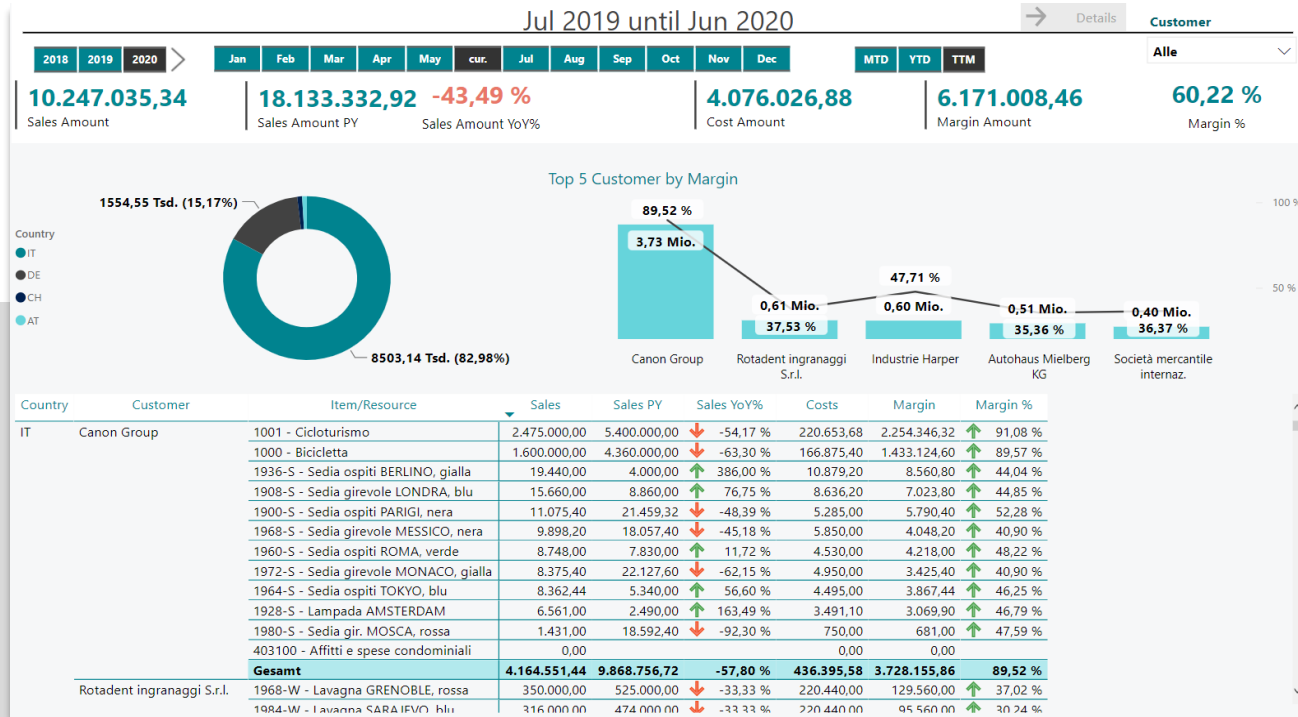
Jul 2019 until Jun 2020

Details

Customer

Alle

2018 2019 2020

Jan Feb Mar Apr May cur. Jul Aug Sep Oct Nov Dec

MTD YTD TTM

10.247.035,34
Sales Amount

18.133.332,92
Sales Amount PY

-43,49 %
Sales Amount YoY%

4.076.026,88
Cost Amount

6.171.008,46
Margin Amount

60,22 %
Margin %

Top 5 Customer by Margin

Country
IT
DE
CH
AT

1554,55 Tsd. (15,17%)

8503,14 Tsd. (82,98%)

89,52 %
3,73 Mio.
0,61 Mio.
37,53 %
47,71 %
0,60 Mio.
0,51 Mio.
35,36 %
0,40 Mio.
36,37 %

100 %
50 %

Canon Group
Rotadent ingranaggi S.r.l.
Industrie Harper
Autohaus Mielberg KG
Società mercantile internaz.

| Country | Customer | Item/Resource | Sales | Sales PY | Sales YoY% | Costs | Margin | Margin % |
|---|---|---|---|---|---|---|---|---|
| IT | Canon Group | 1001 - Cicloturismo | 2.475.000,00 | 5.400.000,00 | -54,17 % | 220.653,68 | 2.254.346,32 | 91,08 % |
| | | 1000 - Bicicletta | 1.600.000,00 | 4.360.000,00 | -63,30 % | 166.875,40 | 1.433.124,60 | 89,57 % |
| | | 1936-S - Sedia ospiti BERLINO, gialla | 19.440,00 | 4.000,00 | 386,00 % | 10.879,20 | 8.560,80 | 44,04 % |
| | | 1908-S - Sedia girevole LONDRA, blu | 15.660,00 | 8.860,00 | 76,75 % | 8.636,20 | 7.023,80 | 44,85 % |
| | | 1900-S - Sedia ospiti PARIGI, nera | 11.075,40 | 21.459,32 | -48,39 % | 5.285,00 | 5.790,40 | 52,28 % |
| | | 1968-S - Sedia girevole MESSICO, nera | 9.898,20 | 18.057,40 | -45,18 % | 5.850,00 | 4.048,20 | 40,90 % |
| | | 1960-S - Sedia ospiti ROMA, verde | 8.748,00 | 7.830,00 | 11,72 % | 4.530,00 | 4.218,00 | 48,22 % |
| | | 1972-S - Sedia girevole MONACO, gialla | 8.375,40 | 22.127,60 | -62,15 % | 4.950,00 | 3.425,40 | 40,90 % |
| | | 1964-S - Sedia ospiti TOKYO, blu | 8.362,44 | 5.340,00 | 56,60 % | 4.495,00 | 3.867,44 | 46,25 % |
| | | 1928-S - Lampada AMSTERDAM | 6.561,00 | 2.490,00 | 163,49 % | 3.491,10 | 3.069,90 | 46,79 % |
| | | 1980-S - Sedia gir. MOSCA, rossa | 1.431,00 | 18.592,40 | -92,30 % | 750,00 | 681,00 | 47,59 % |
| | | 403100 - Affitti e spese condominiali | 0,00 | | | 0,00 | 0,00 | |
| | | Gesamt | 4.164.551,44 | 9.868.756,72 | -57,80 % | 436.395,58 | 3.728.155,86 | 89,52 % |
| | Rotadent ingranaggi S.r.l. | 1968-W - Lavagna GRENOBLE, rossa | 350.000,00 | 525.000,00 | -33,33 % | 220.440,00 | 129.560,00 | 37,02 % |
| | | 1984-W - Lavagna SARAJEVO, blu | 316.000,00 | 474.000,00 | -33,33 % | 220.440,00 | 95.560,00 | 30,24 % |